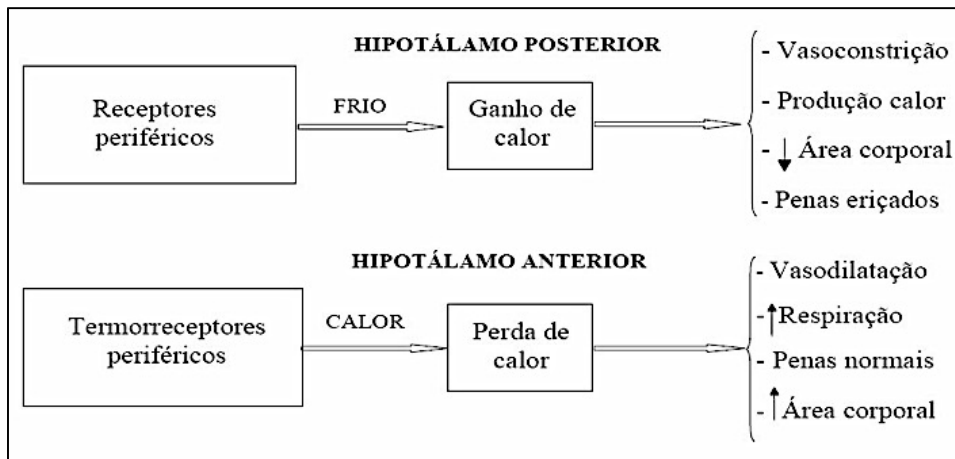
HIPOTÁLAMO POSTERIOR

Receptores periféricos

FRIO

Ganho de calor

- Vasoconstrição
- Produção calor
- ↓ Área corporal
- Penas eriçados

HIPOTÁLAMO ANTERIOR

Termorreceptores periféricos

CALOR

Perda de calor

- Vasodilatação
- ↑Respiração
- Penas normais
- ↑Área corporal